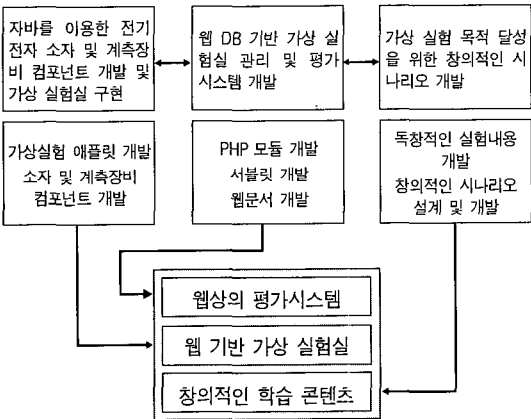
자바를 이용한 전기전자 소자 및 계측장비 컴포넌트 개발 및 가상 실험실 구현

웹 DB 기반 가상 실험실 관리 및 평가시스템 개발

가상 실험 목적 달성을 위한 창의적인 시나리오 개발

가상실험 애플릿 개발
소자 및 계측장비 컴포넌트 개발

PHP 모듈 개발
서블릿 개발
웹문서 개발

독창적인 실험내용 개발
창의적인 시나리오 설계 및 개발

웹상의 평가시스템

웹 기반 가상 실험실

창의적인 학습 콘텐츠